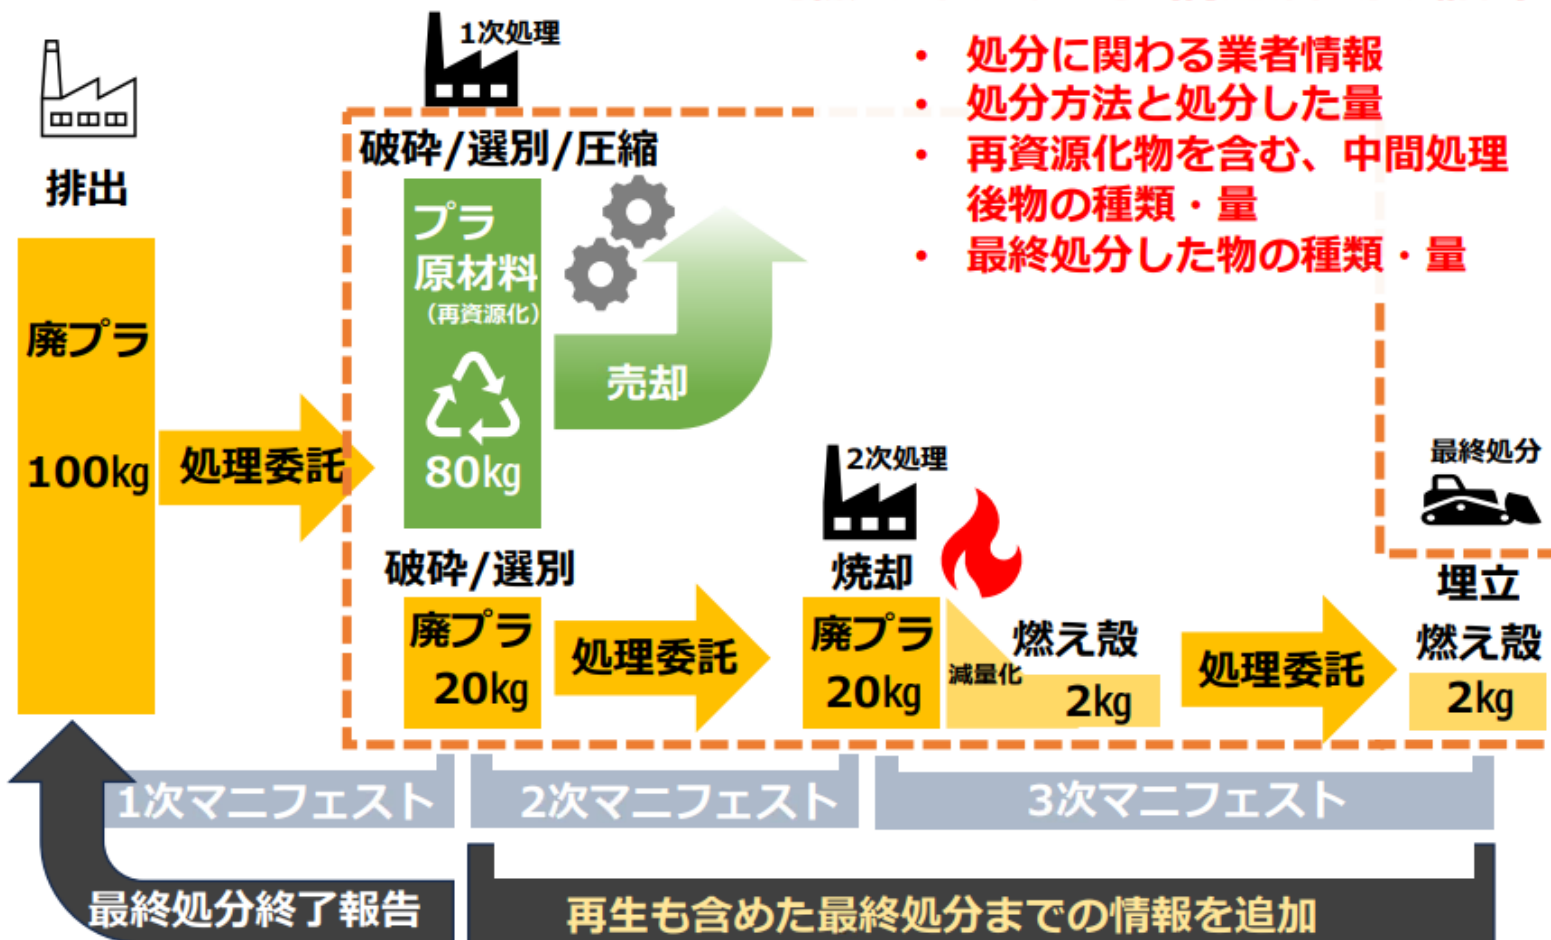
1次処理

• 処分に関わる業者情報
• 処分方法と処分した量
• 再資源化物を含む、中間処理後物の種類・量
• 最終処分した物の種類・量

排出

廃プラ

100kg

処理委託

破砕/選別/圧縮

プラ原材料
（再資源化）
80kg

売却

2次処理

最終処分

破砕/選別

廃プラ
20kg

処理委託

焼却

廃プラ
20kg

減量化

燃え殻
2kg

処理委託

埋立

燃え殻
2kg

1次マニフェスト

2次マニフェスト

3次マニフェスト

最終処分終了報告

再生も含めた最終処分までの情報を追加